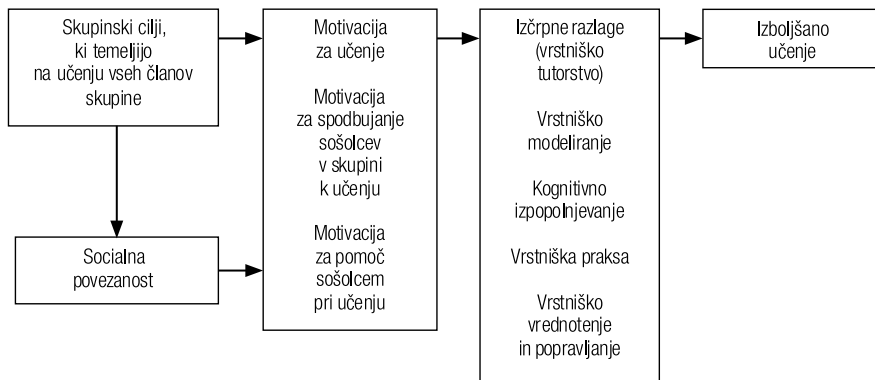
Skupinski cilji, ki temeljijo na učenju vseh članov skupine

Socialna povezanost

Motivacija za učenje

Motivacija za spodbujanje sošolcev v skupini k učenju

Motivacija za pomoč sošolcem pri učenju

Izčrpne razlage (vrstniško tutorstvo)

Vrstniško modeliranje

Kognitivno izpopolnjevanje

Vrstniška praksa

Vrstniško vrednotenje in popravljanje

Izboljšano učenje